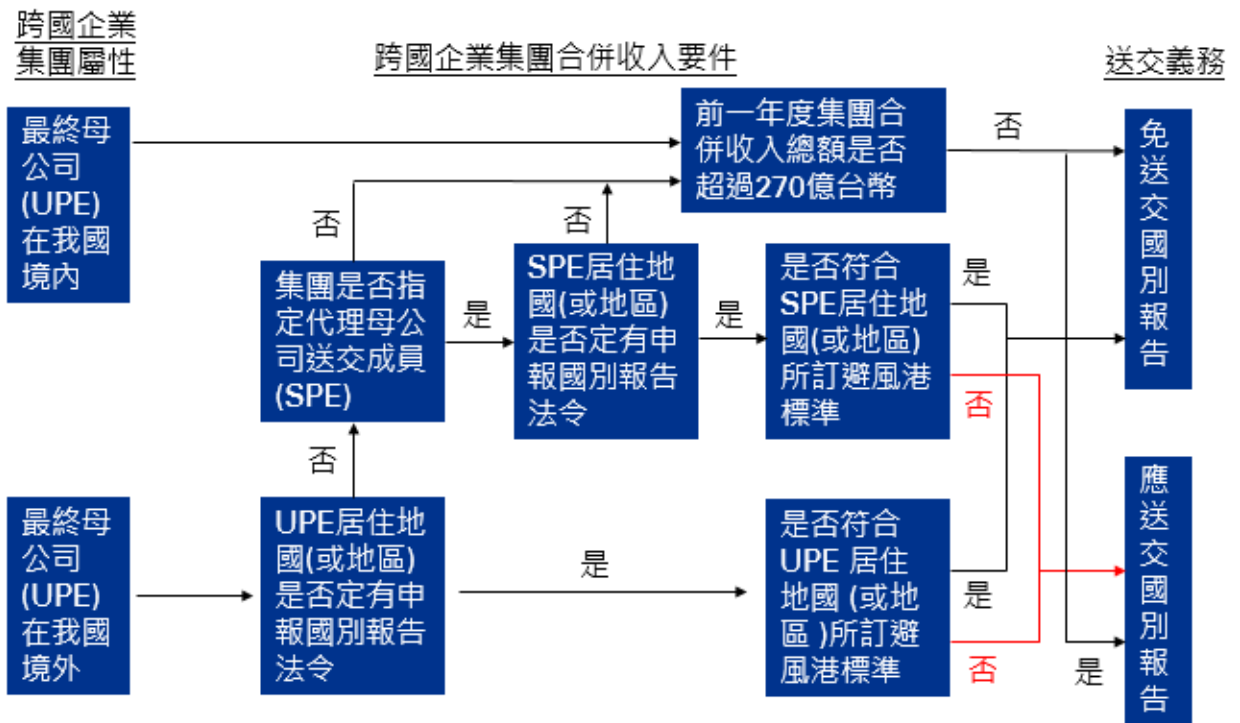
跨國企業集團屬性

跨國企業集團合併收入要件

送交義務

最終母公司(UPE)在我國境內

前一年度集團合併收入總額是否超過270億台幣

否

免送交國別報告

否

否

集團是否指定代理母公司送交成員(SPE)

是

SPE居住地國(或地區)是否定有申報國別報告法令

是

是否符合SPE居住地國(或地區)所訂避風港標準

是

否

否

最終母公司(UPE)在我國境外

UPE居住地國(或地區)是否定有申報國別報告法令

是

是否符合UPE 居住地國 (或地區 )所訂避風港標準

是

否

是

應送交國別報告